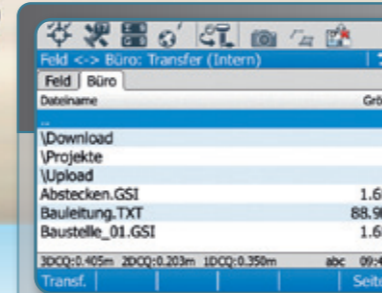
Feld <-> Büro: Transfer (Intern)

Feld | Büro

Dateiname | Grö

..
\Download
\Projekte
\Upload
Abstecken.GSI 1.6
Bauleitung.TXT 88.9
Baustelle_01.GSI 1.6

3DCQ:0.405m 2DCQ:0.203m 1DCQ:0.350m abc 09:4

Transf. | Seit